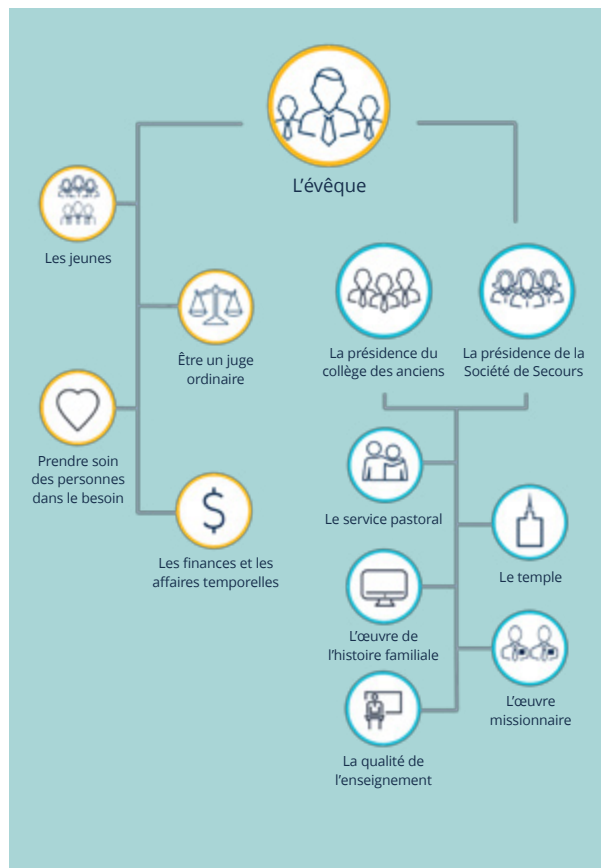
L’évêque

Les jeunes

Être un juge ordinaire

Prendre soin des personnes dans le besoin

$

Les finances et les affaires temporelles

La présidence du collège des anciens

La présidence de la Société de Secours

Le service pastoral

Le temple

L’œuvre de l’histoire familiale

L’œuvre missionnaire

La qualité de l’enseignement